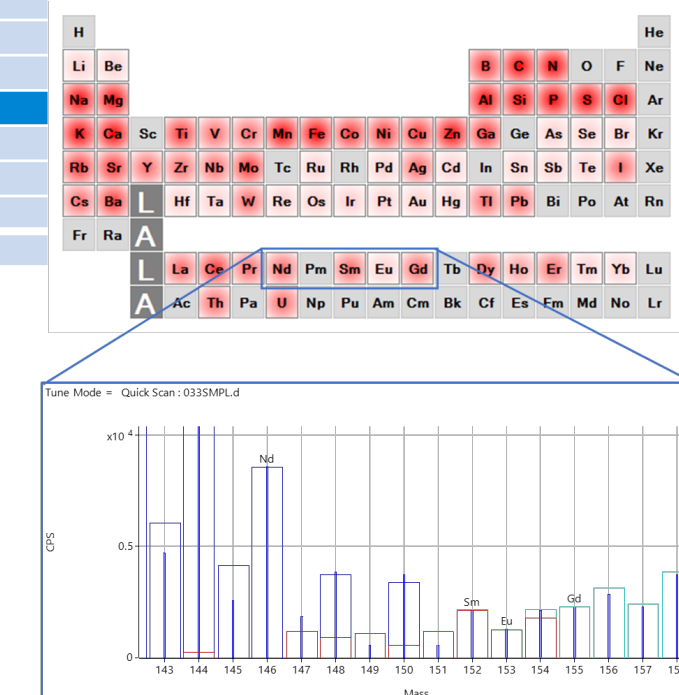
H He
Li Be B C N O F Ne
Na Mg Al Si P S Cl Ar
K Ca Sc Ti V Cr Mn Fe Co Ni Cu Zn Ga Ge As Se Br Kr
Rb Sr Y Zr Nb Mo Tc Ru Rh Pd Ag Cd In Sn Sb Te I Xe
Cs Ba L Hf Ta W Re Os Ir Pt Au Hg Tl Pb Bi Po At Rn
Fr Ra A
L La Ce Pr Nd Pm Sm Eu Gd Tb Dy Ho Er Tm Yb Lu
A Ac Th Pa U Np Pu Am Cm Bk Cf Es Fm Md No Lr

Tune Mode = Quick Scan : 033SMPL.d

$x10^4$

CPS

0.5

0

Nd

Sm

Eu

Gd

143 144 145 146 147 148 149 150 151 152 153 154 155 156 157 15

Mass